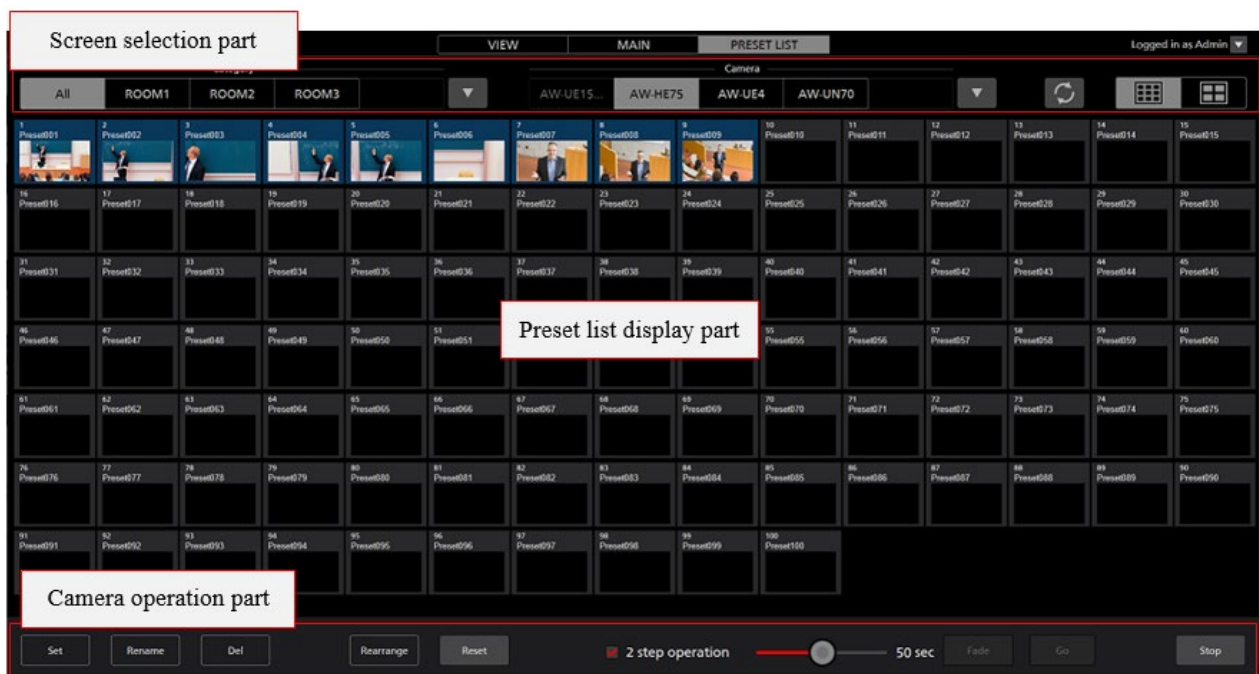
Screen selection part

VIEW MAIN PRESET LIST

Logged in as Admin

Category

All ROOM1 ROOM2 ROOM3

Camera

AW-UE15... AW-HE75 AW-UE4 AW-UN70

1 Preset001 2 Preset002 3 Preset003 4 Preset004 5 Preset005 6 Preset006 7 Preset007 8 Preset008 9 Preset009 10 Preset010 11 Preset011 12 Preset012 13 Preset013 14 Preset014 15 Preset015

16 Preset016 17 Preset017 18 Preset018 19 Preset019 20 Preset020 21 Preset021 22 Preset022 23 Preset023 24 Preset024 25 Preset025 26 Preset026 27 Preset027 28 Preset028 29 Preset029 30 Preset030

31 Preset031 32 Preset032 33 Preset033 34 Preset034 35 Preset035 36 Preset036 37 Preset037 38 Preset038 39 Preset039 40 Preset040 41 Preset041 42 Preset042 43 Preset043 44 Preset044 45 Preset045

46 Preset046 47 Preset047 48 Preset048 49 Preset049 50 Preset050 51 Preset051

Preset list display part

55 Preset055 56 Preset056 57 Preset057 58 Preset058 59 Preset059 60 Preset060

61 Preset061 62 Preset062 63 Preset063 64 Preset064 65 Preset065 66 Preset066 67 Preset067 68 Preset068 69 Preset069 70 Preset070 71 Preset071 72 Preset072 73 Preset073 74 Preset074 75 Preset075

76 Preset076 77 Preset077 78 Preset078 79 Preset079 80 Preset080 81 Preset081 82 Preset082 83 Preset083 84 Preset084 85 Preset085 86 Preset086 87 Preset087 88 Preset088 89 Preset089 90 Preset090

91 Preset091 92 Preset092 93 Preset093 94 Preset094 95 Preset095 96 Preset096 97 Preset097 98 Preset098 99 Preset099 100 Preset100

Camera operation part

Set Rename Del Rearrange Reset 2 step operation 50 sec Fade Go Stop